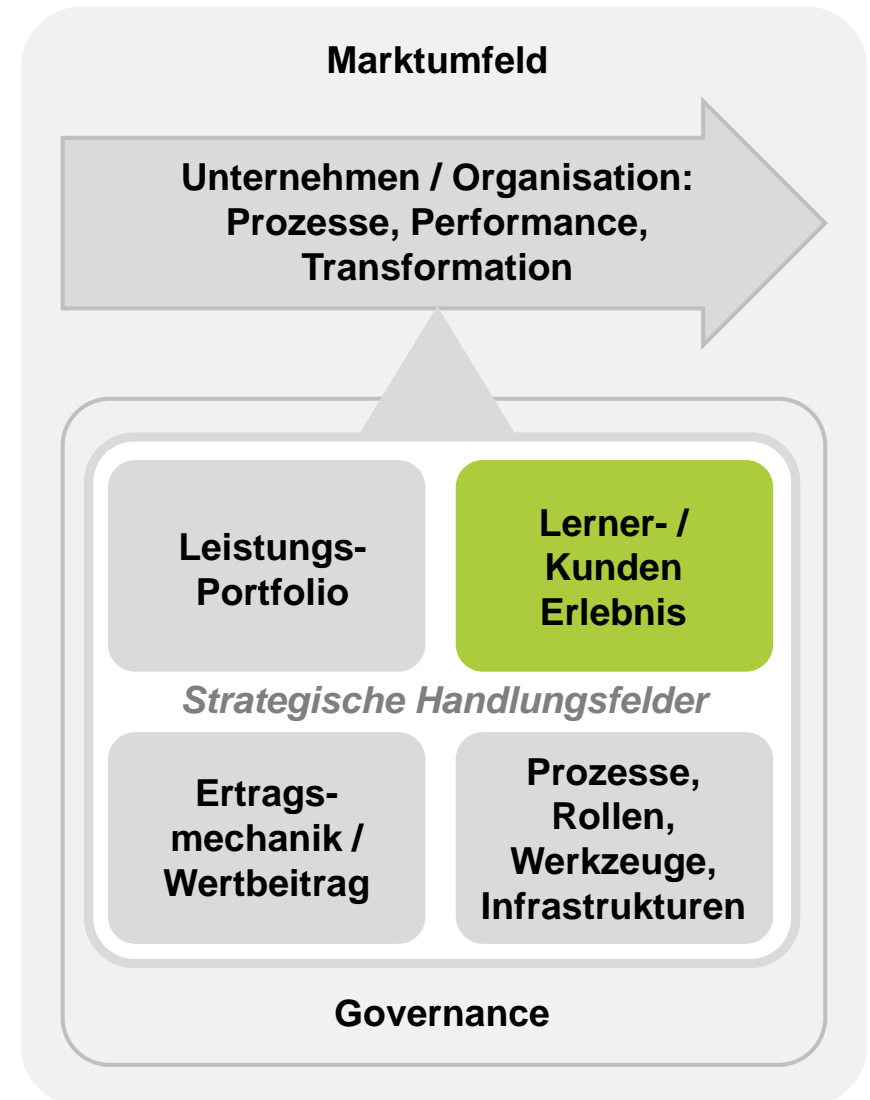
Marktumfeld

Unternehmen / Organisation: Prozesse, Performance, Transformation

Leistungs-Portfolio

Lerner- / Kunden Erlebnis

Strategische Handlungsfelder

Ertrags-mechanik / Wertbeitrag

Prozesse, Rollen, Werkzeuge, Infrastrukturen

Governance